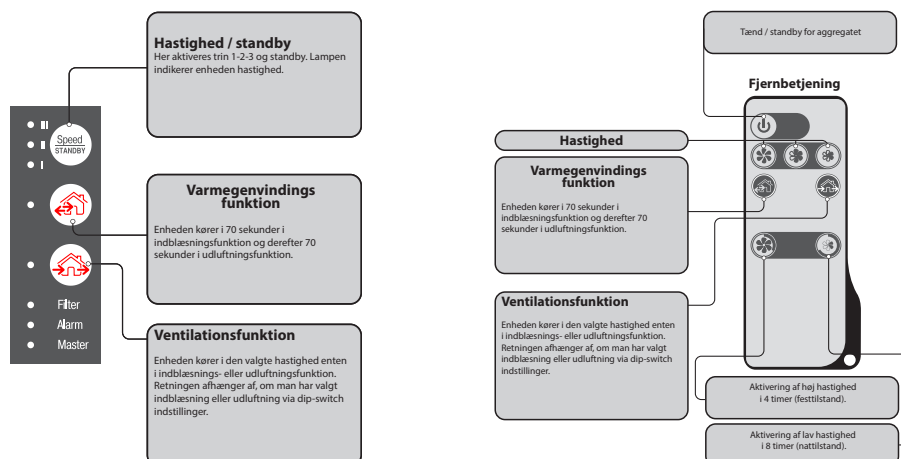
Hastighed / standby
Her aktiveres trin 1-2-3 og standby. Lampen indikerer enheden hastighed.

Speed
STANDBY

Varmegenvindings funktion

Enheden kører i 70 sekunder i indblæsningsfunktion og derefter 70 sekunder i udluftningsfunktion.

Filter
Alarm
Master

Ventilationsfunktion

Enheden kører i den valgte hastighed enten i indblæsnings- eller udluftningsfunktion. Retningen afhænger af, om man har valgt indblæsning eller udluftning via dip-switch indstillinger.

Tænd / standby for aggregatet

Fjernbetjening

Hastighed

Varmegenvindings funktion

Enheden kører i 70 sekunder i indblæsningsfunktion og derefter 70 sekunder i udluftningsfunktion.

Ventilationsfunktion

Enheden kører i den valgte hastighed enten i indblæsnings- eller udluftningsfunktion. Retningen afhænger af, om man har valgt indblæsning eller udluftning via dip-switch indstillinger.

Aktivering af høj hastighed i 4 timer (festtilstand).

Aktivering af lav hastighed i 8 timer (nattilstand).